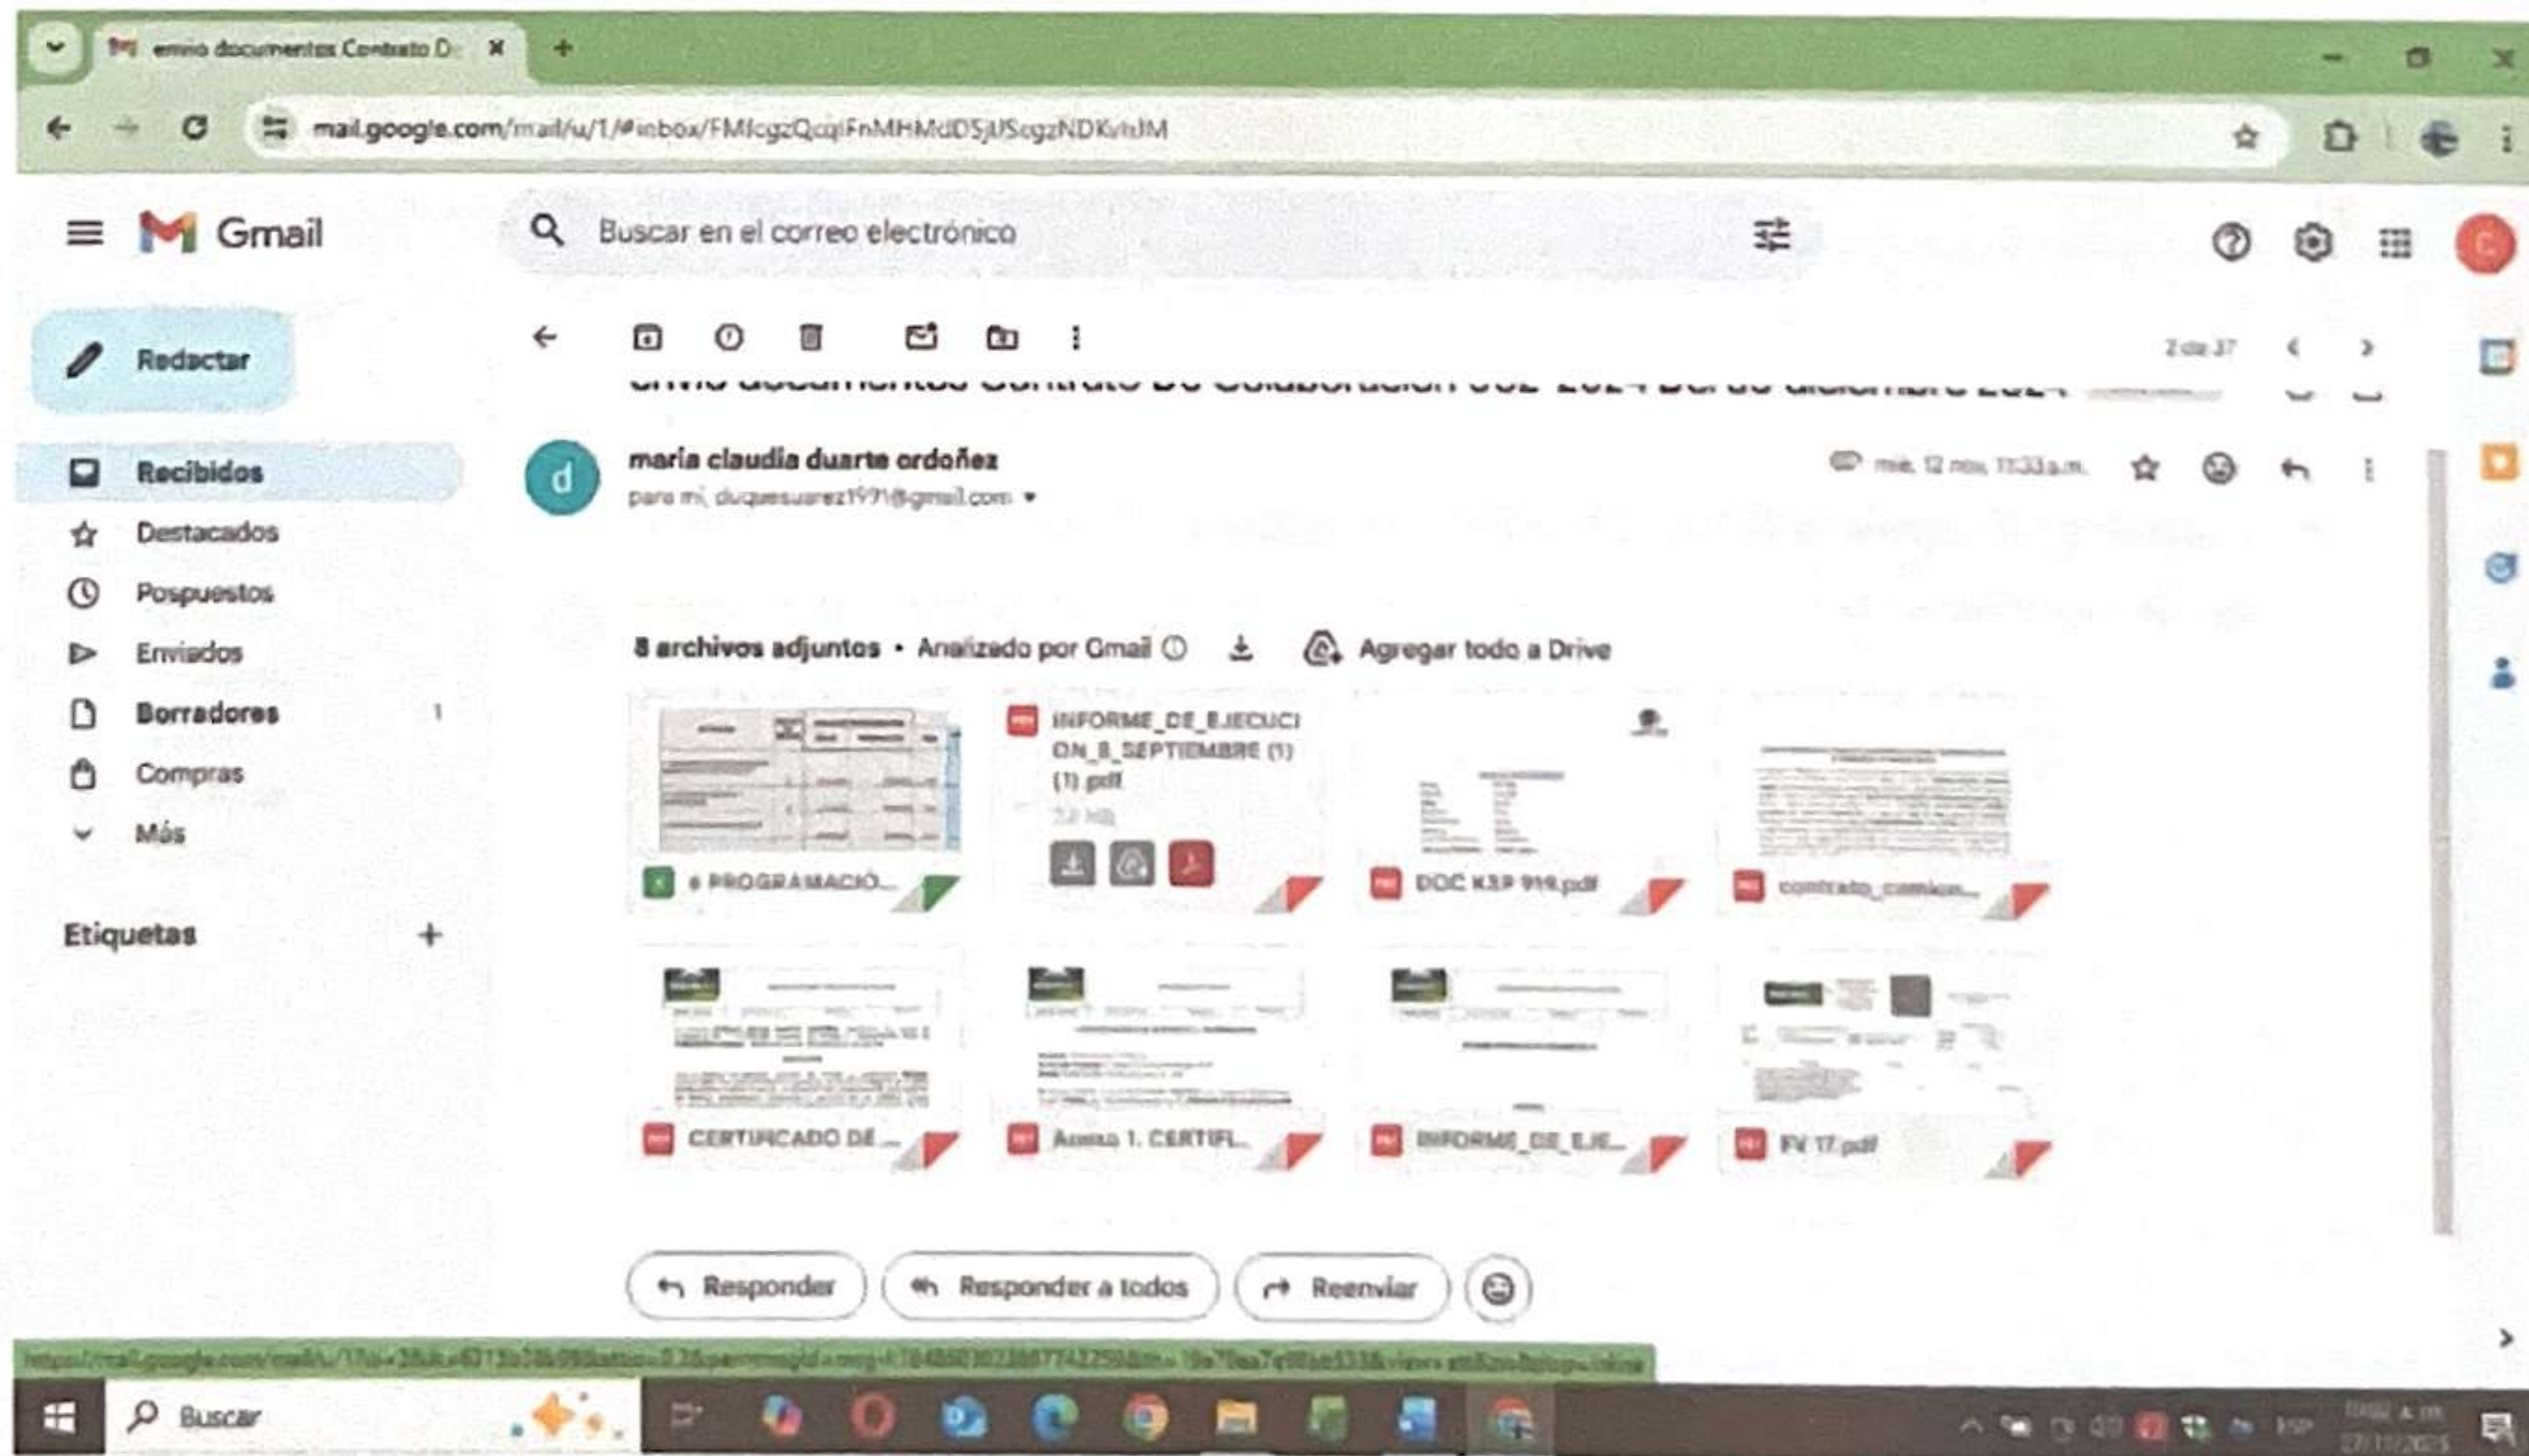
envio documentos Contrato D ×

mail.google.com/mail/u/1/#inbox/FMfcgzQcqFnMHMdDSjJSqgzNDKvtJM

Gmail

Buscar en el correo electrónico

Redactar

Recibidos

Destacados

Pospuestos

Enviados

Borradores 1

Compras

Más

Etiquetas +

2 de 37

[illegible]

maria claudia duarte ordoñez

para mí, duquesuarez1991@gmail.com

mié, 12 nov, 11:33 a.m.

8 archivos adjuntos • Analizado por Gmail

Agregar todo a Drive

6 PROGRAMACIÓ...

INFORME_DE_EJECUCION_8_SEPTIEMBRE (1) (1).pdf

DOC KSP 919.pdf

contrato_camion...

CERTIFICADO DE ...

Anexo 1. CERTIFI...

INFORME_DE_EJE...

FV 17.pdf

Responder

Responder a todos

Reenviar

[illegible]

Buscar